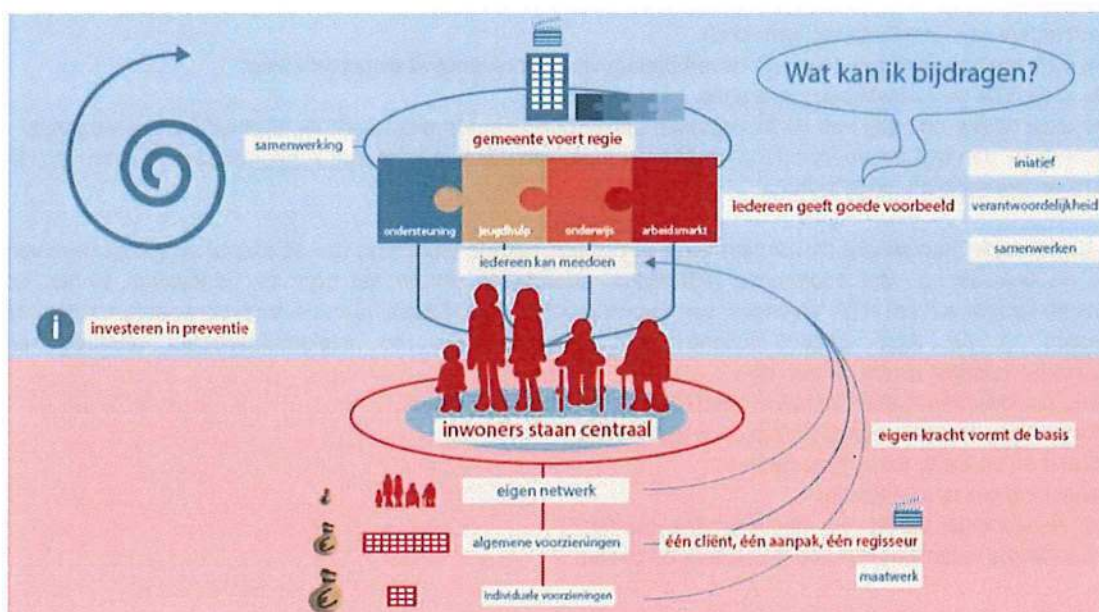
Wat kan ik bijdragen?

samenwerking

gemeente voert regie

ondersteuning

jeugdhulp

onderwijs

arbeidsmarkt

iedereen geeft goede voorbeeld

iniatief

verantwoordelijkheid

samenwerken

iedereen kan meedoen

investeren in preventie

inwoners staan centraal

eigen kracht vormt de basis

eigen netwerk

algemene voorzieningen

één cliënt, één aanpak, één regisseur

maatwerk

individuele voorzieningen